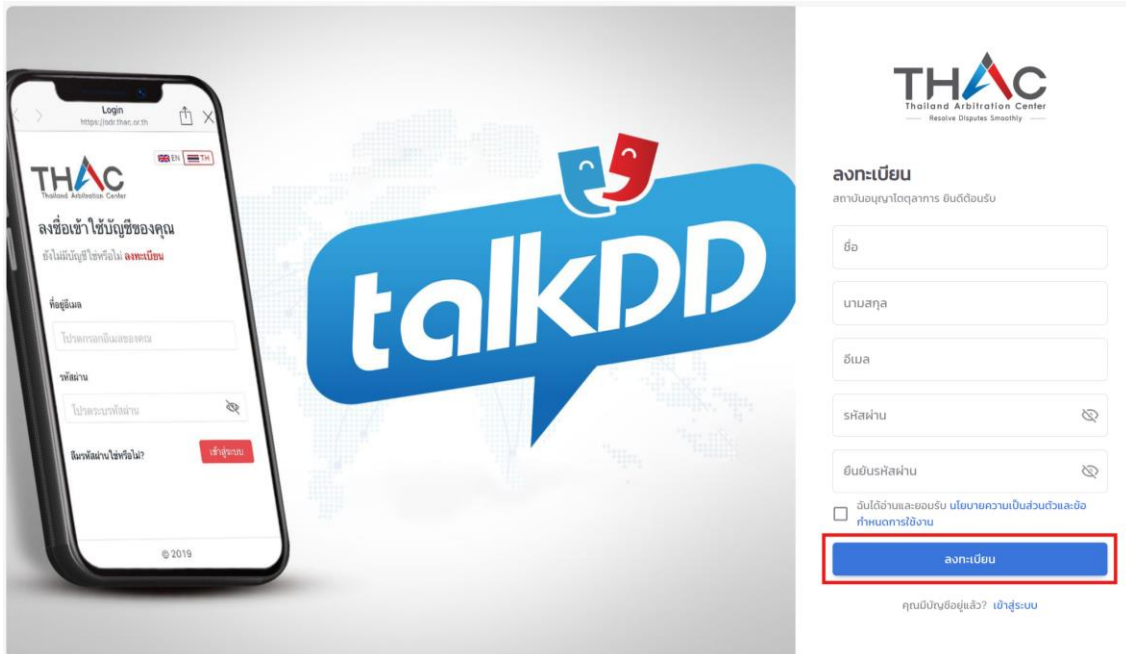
Login
https://odr.thac.or.th

EN TH

THAC
Thailand Arbitration Center

ลงชื่อเข้าใช้บัญชีของคุณ
ยังไม่มีบัญชีใช่หรือไม่ ลงทะเบียน

ที่อยู่อีเมล
โปรดกรอกอีเมลของคุณ

รหัสผ่าน
โปรดระบุรหัสผ่าน

ลืมรหัสผ่านใช่หรือไม่?
เข้าสู่ระบบ

© 2019

talkDD

THAC
Thailand Arbitration Center
Resolve Disputes Smoothly

ลงทะเบียน
สถาบันอนุญาโตตุลาการ ยินดีต้อนรับ

ชื่อ

นามสกุล

อีเมล

รหัสผ่าน

ยืนยันรหัสผ่าน

ฉันได้อ่านและยอมรับ นโยบายความเป็นส่วนตัวและข้อกำหนดการใช้งาน

ลงทะเบียน

คุณมีบัญชีอยู่แล้ว? เข้าสู่ระบบ